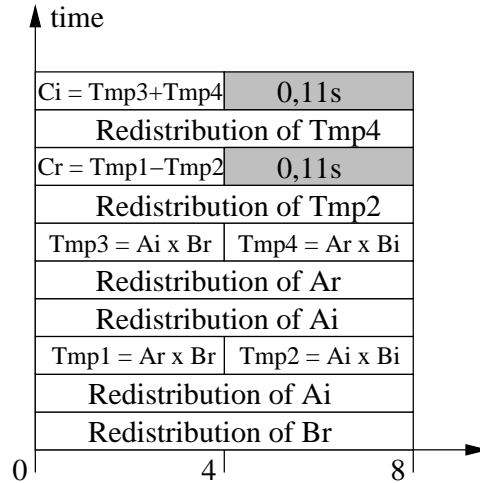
time

Ci = Tmp3+Tmp4 | 0,11s

Redistribution of Tmp4

Cr = Tmp1−Tmp2 | 0,11s

Redistribution of Tmp2

Tmp3 = Ai x Br | Tmp4 = Ar x Bi

Redistribution of Ar

Redistribution of Ai

Tmp1 = Ar x Br | Tmp2 = Ai x Bi

Redistribution of Ai

Redistribution of Br

0 4 8